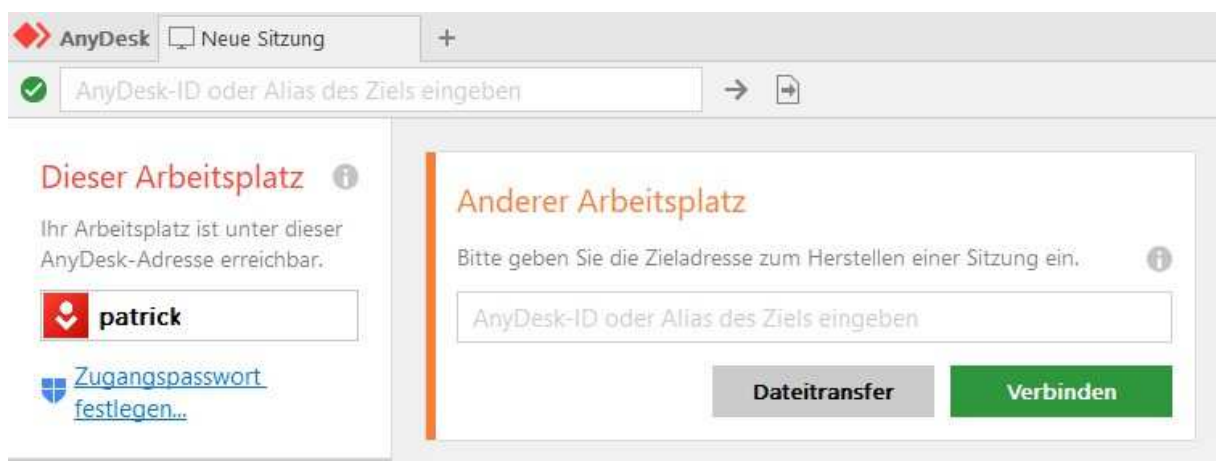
AnyDesk Neue Sitzung +

AnyDesk-ID oder Alias des Ziels eingeben

Dieser Arbeitsplatz

Ihr Arbeitsplatz ist unter dieser AnyDesk-Adresse erreichbar.

patrick

Zugangspasswort festlegen...

Anderer Arbeitsplatz

Bitte geben Sie die Zieladresse zum Herstellen einer Sitzung ein.

AnyDesk-ID oder Alias des Ziels eingeben

Dateitransfer

Verbinden